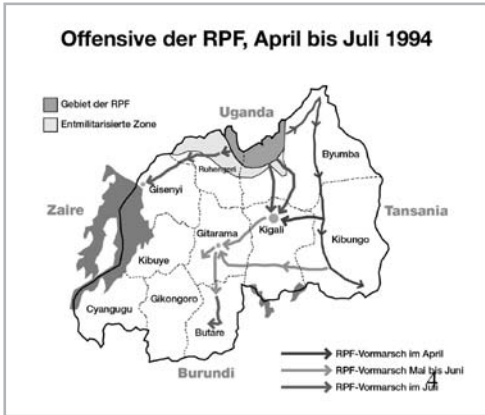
Offensive der RPF, April bis Juli 1994

Gebiet der RPF
Entmilitarisierte Zone

Uganda
Ruhengeri
Byumba
Gisenyi
Zaire
Tansania
Gitarama
Kigali
Kibungo
Kibuye
Cyangugu
Gikongoro
Butare
Burundi

RPF-Vormarsch im April
RPF-Vormarsch Mai bis Juni
RPF-Vormarsch im Juli